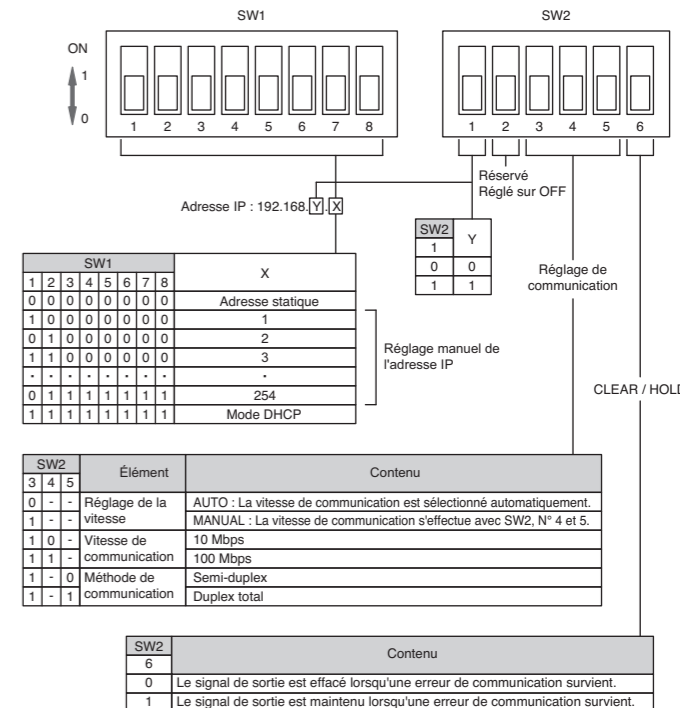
SW1

SW2

ON

1

0

1 2 3 4 5 6 7 8

1 2 3 4 5 6

Réservé
Réglé sur OFF

Adresse IP : 192.168.Y.X

| SW2 1 | Y |
|---|---|
| 0 | 0 |
| 1 | 1 |

Réglage de communication

| SW1 1 | 2 | 3 | 4 | 5 | 6 | 7 | 8 | X |
|---|---|---|---|---|---|---|---|---|
| 0 | 0 | 0 | 0 | 0 | 0 | 0 | 0 | Adresse statique |
| 1 | 0 | 0 | 0 | 0 | 0 | 0 | 0 | 1 |
| 0 | 1 | 0 | 0 | 0 | 0 | 0 | 0 | 2 |
| 1 | 1 | 0 | 0 | 0 | 0 | 0 | 0 | 3 |
| · | · | · | · | · | · | · | · | · |
| 0 | 1 | 1 | 1 | 1 | 1 | 1 | 1 | 254 |
| 1 | 1 | 1 | 1 | 1 | 1 | 1 | 1 | Mode DHCP |

Réglage manuel de l'adresse IP

CLEAR / HOLD

| SW2 3 | 4 | 5 | Élément | Contenu |
|---|---|---|---|---|
| 0 | - | - | Réglage de la vitesse | AUTO : La vitesse de communication est sélectionné automatiquement. |
| 1 | - | - | | MANUAL : La vitesse de communication s'effectue avec SW2, N° 4 et 5. |
| 1 | 0 | - | Vitesse de communication | 10 Mbps |
| 1 | 1 | - | | 100 Mbps |
| 1 | - | 0 | Méthode de communication | Semi-duplex |
| 1 | - | 1 | | Duplex total |

| SW2 6 | Contenu |
|---|---|
| 0 | Le signal de sortie est effacé lorsqu'une erreur de communication survient. |
| 1 | Le signal de sortie est maintenu lorsqu'une erreur de communication survient. |